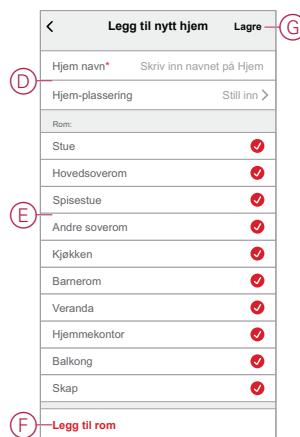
<
Legg til nytt hjem
Lagre
G
D
Hjem navn*
Skriv inn navnet på Hjem
Hjem-plassering
Still inn >
Rom:
Stue
Hovedsoverom
Spisestue
E
Andre soverom
Kjøkken
Barnerom
Veranda
Hjemmekontor
Balkong
Skap
F
Legg til rom